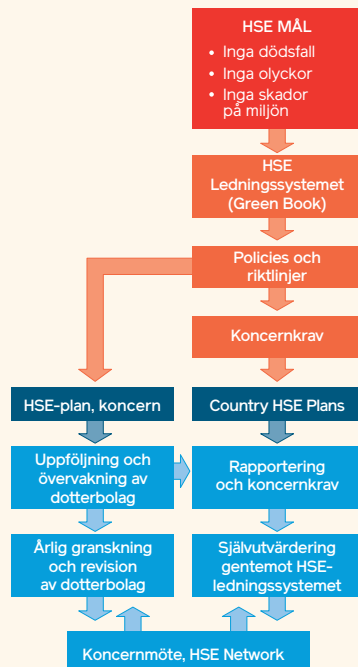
HSE MÅL

- Inga dödsfall
- Inga olyckor
- Inga skador på miljön

HSE Ledningssystemet (Green Book)

Policies och riktlinjer

Koncernkrav

HSE-plan, koncern

Country HSE Plans

Uppföljning och övervakning av dotterbolag

Rapportering och koncernkrav

Årlig granskning och revision av dotterbolag

Självutvärdering gentemot HSE-ledningssystemet

Koncernmöte, HSE Network